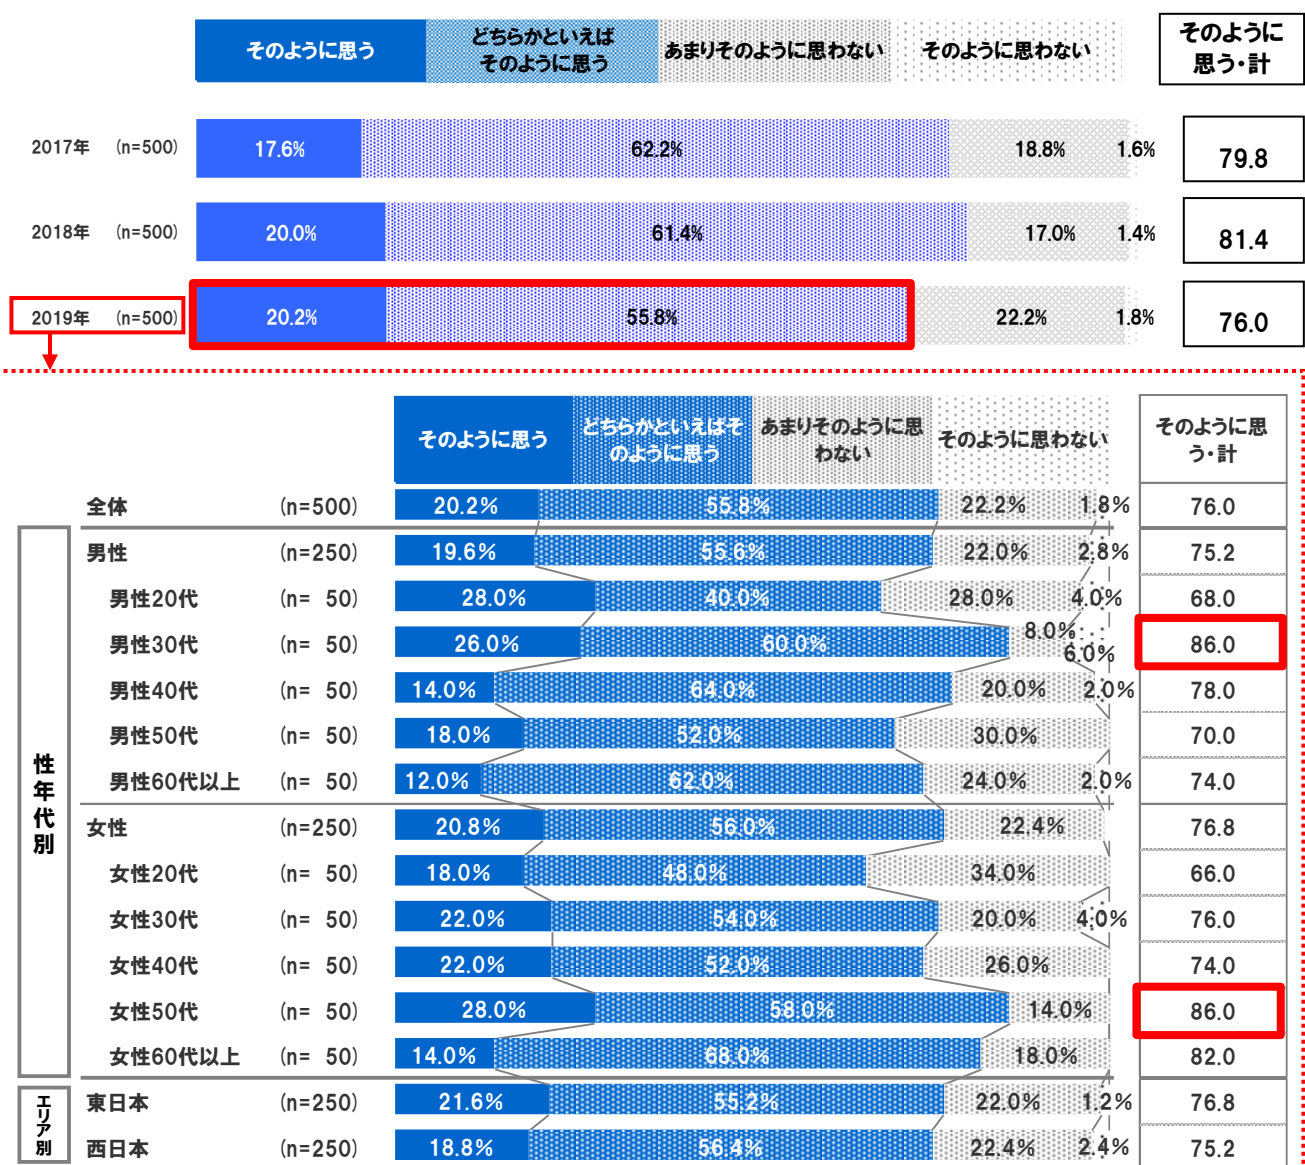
そのように思う | どちらかといえばそのように思う | あまりそのように思わない | そのように思わない | そのように思う・計

| | そのように思う | どちらかといえばそのように思う | あまりそのように思わない | そのように思わない | そのように思う・計 |
|---|---|---|---|---|---|
| 2017年 (n=500) | 17.6% | 62.2% | 18.8% | 1.6% | 79.8 |
| 2018年 (n=500) | 20.0% | 61.4% | 17.0% | 1.4% | 81.4 |
| 2019年 (n=500) | 20.2% | 55.8% | 22.2% | 1.8% | 76.0 |

| | | そのように思う | どちらかといえばそのように思う | あまりそのように思わない | そのように思わない | そのように思う・計 |
|---|---|---|---|---|---|---|
| 全体 | (n=500) | 20.2% | 55.8% | 22.2% | 1.8% | 76.0 |
| 性年代別 男性 | (n=250) | 19.6% | 55.6% | 22.0% | 2.8% | 75.2 |
| 男性20代 | (n= 50) | 28.0% | 40.0% | 28.0% | 4.0% | 68.0 |
| 男性30代 | (n= 50) | 26.0% | 60.0% | 8.0% | 6.0% | 86.0 |
| 男性40代 | (n= 50) | 14.0% | 64.0% | 20.0% | 2.0% | 78.0 |
| 男性50代 | (n= 50) | 18.0% | 52.0% | 30.0% | | 70.0 |
| 男性60代以上 | (n= 50) | 12.0% | 62.0% | 24.0% | 2.0% | 74.0 |
| 女性 | (n=250) | 20.8% | 56.0% | 22.4% | | 76.8 |
| 女性20代 | (n= 50) | 18.0% | 48.0% | 34.0% | | 66.0 |
| 女性30代 | (n= 50) | 22.0% | 54.0% | 20.0% | 4.0% | 76.0 |
| 女性40代 | (n= 50) | 22.0% | 52.0% | 26.0% | | 74.0 |
| 女性50代 | (n= 50) | 28.0% | 58.0% | 14.0% | | 86.0 |
| 女性60代以上 | (n= 50) | 14.0% | 68.0% | 18.0% | | 82.0 |
| エリア別 東日本 | (n=250) | 21.6% | 55.2% | 22.0% | 1.2% | 76.8 |
| 西日本 | (n=250) | 18.8% | 56.4% | 22.4% | 2.4% | 75.2 |